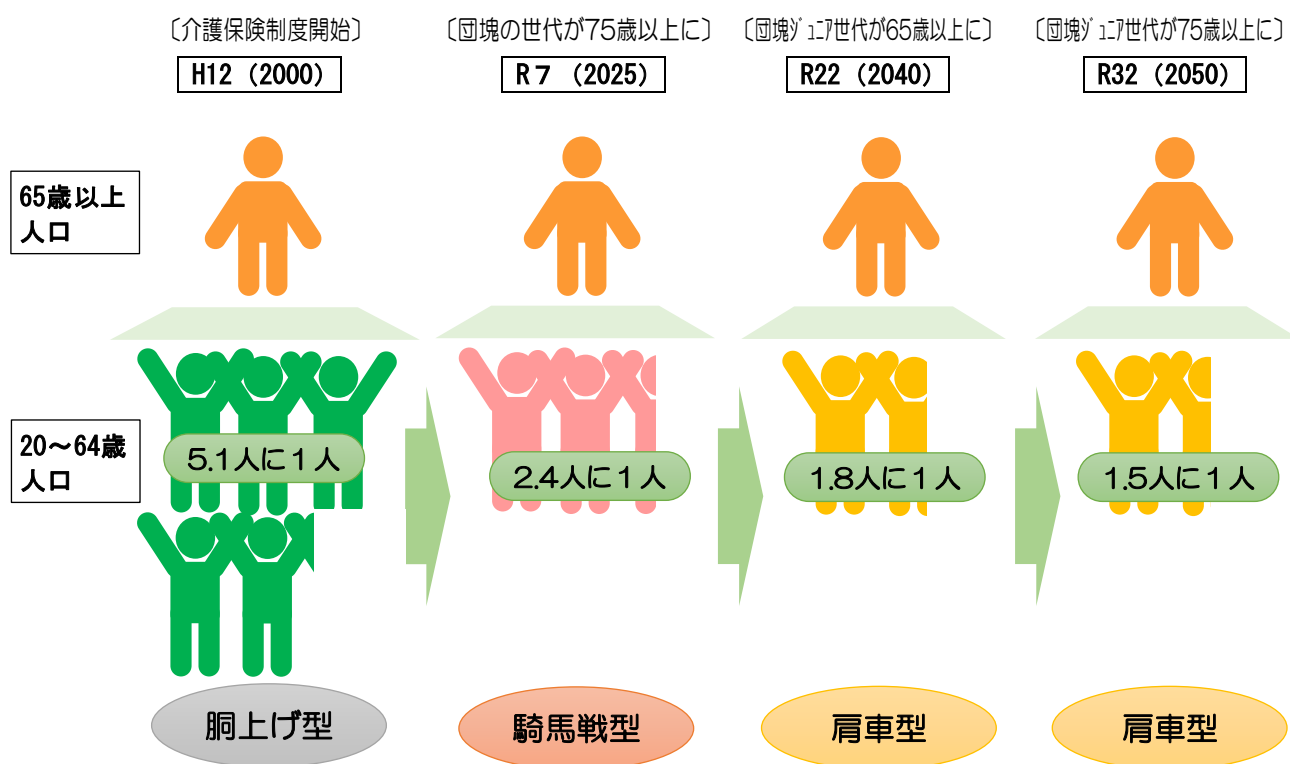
〔介護保険制度開始〕
H12（2000）

〔団塊の世代が75歳以上に〕
R７（2025）

〔団塊ｼﾞｭﾆｱ世代が65歳以上に〕
R22（2040）

〔団塊ｼﾞｭﾆｱ世代が75歳以上に〕
R32（2050）

65歳以上人口

20～64歳人口

5.1人に１人

2.4人に１人

1.8人に１人

1.5人に１人

胴上げ型

騎馬戦型

肩車型

肩車型